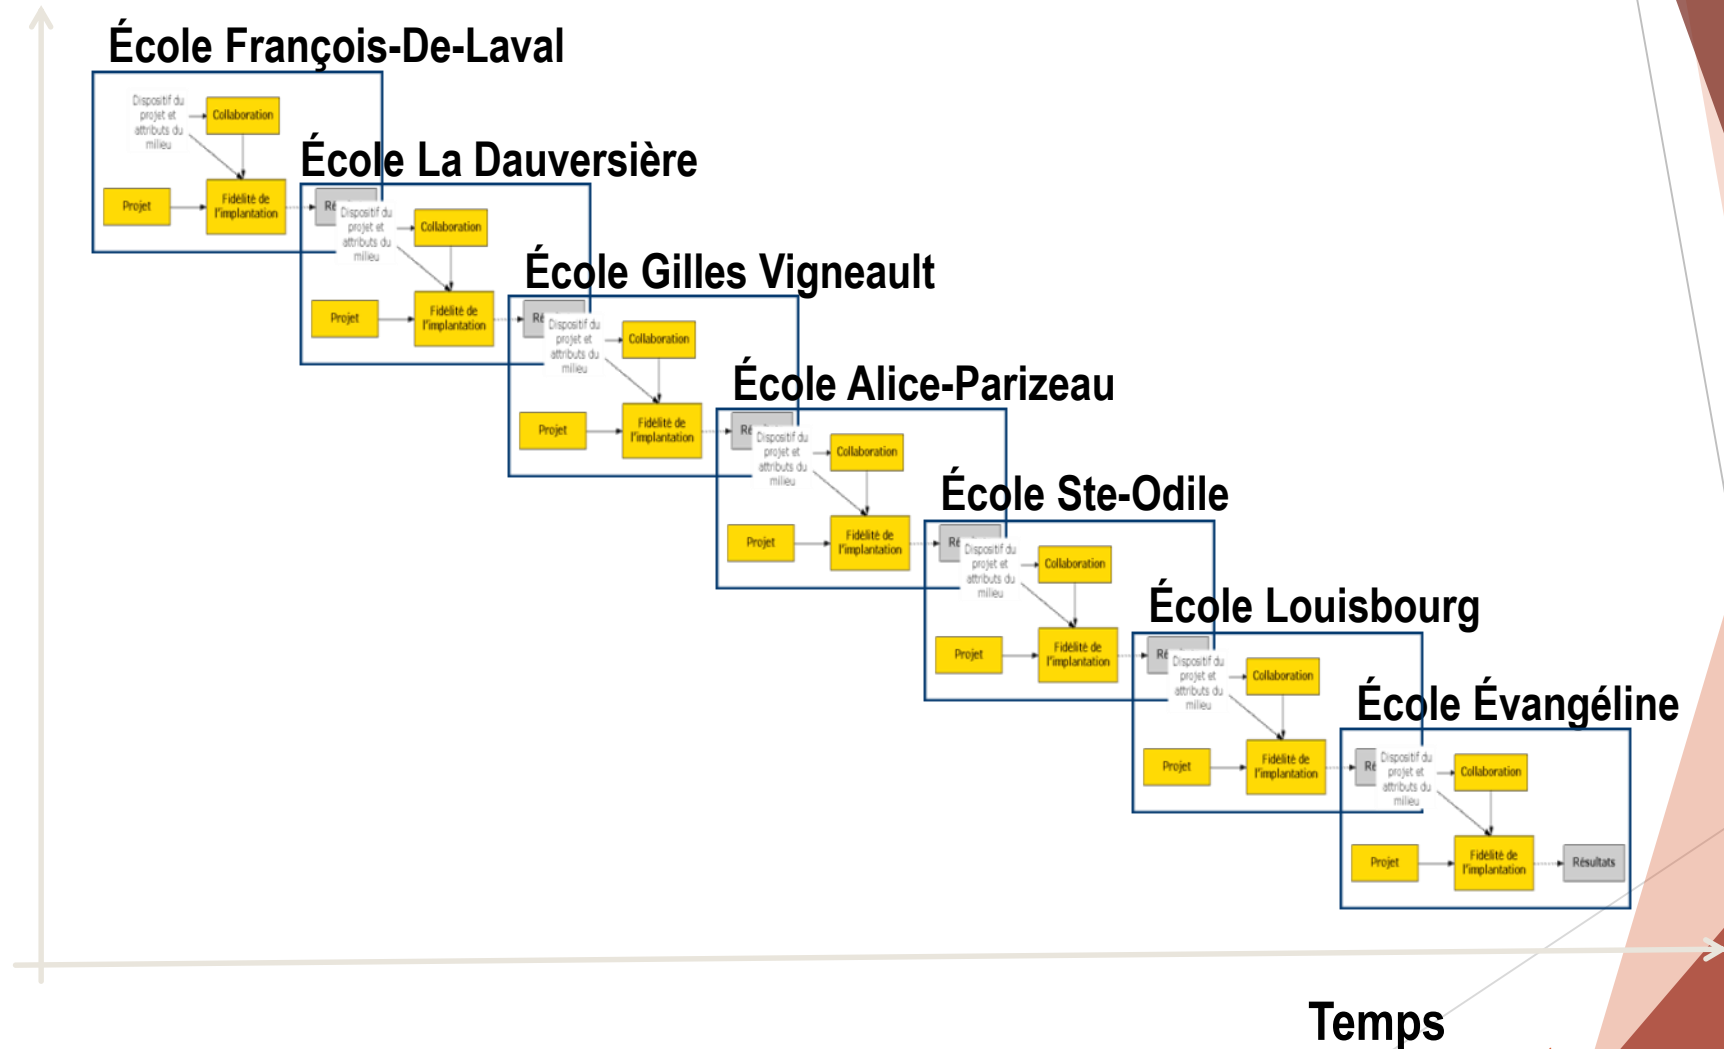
École François-De-Laval

Dispositif du projet et attributs du milieu
Collaboration
Projet
Fidélité de l'implantation
Ré

École La Dauversière

Dispositif du projet et attributs du milieu
Collaboration
Projet
Fidélité de l'implantation
Ré

École Gilles Vigneault

Dispositif du projet et attributs du milieu
Collaboration
Projet
Fidélité de l'implantation
Ré

École Alice-Parizeau

Dispositif du projet et attributs du milieu
Collaboration
Projet
Fidélité de l'implantation
Ré

École Ste-Odile

Dispositif du projet et attributs du milieu
Collaboration
Projet
Fidélité de l'implantation
Ré

École Louisbourg

Dispositif du projet et attributs du milieu
Collaboration
Projet
Fidélité de l'implantation
Ré

École Évangéline

Dispositif du projet et attributs du milieu
Collaboration
Projet
Fidélité de l'implantation
Résultats

Temps